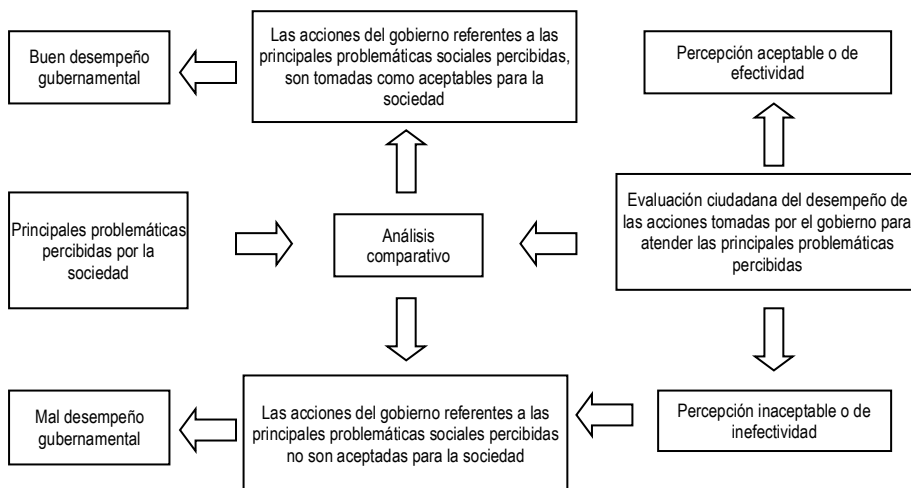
Buen desempeño gubernamental

Las acciones del gobierno referentes a las principales problemáticas sociales percibidas, son tomadas como aceptables para la sociedad

Percepción aceptable o de efectividad

Principales problemáticas percibidas por la sociedad

Análisis comparativo

Evaluación ciudadana del desempeño de las acciones tomadas por el gobierno para atender las principales problemáticas percibidas

Mal desempeño gubernamental

Las acciones del gobierno referentes a las principales problemáticas sociales percibidas no son aceptadas para la sociedad

Percepción inaceptable o de inefectividad